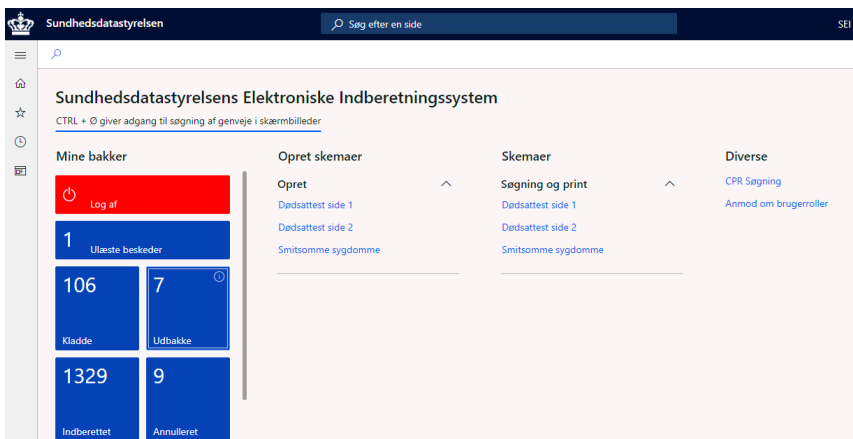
Sundhedsdatastyrelsen

Søg efter en side

SEI

Sundhedsdatastyrelsens Elektroniske Indberetningssystem

CTRL + Ø giver adgang til søgning af genveje i skærmbilleder

Mine bakker

Log af

1 Ulæste beskeder

106 Kladde

7 Udbakke

1329 Indberettet

9 Annulleret

Opret skemaer

Opret

Dødsattest side 1

Dødsattest side 2

Smitsomme sygdomme

Skemaer

Søgning og print

Dødsattest side 1

Dødsattest side 2

Smitsomme sygdomme

Diverse

CPR Søgning

Anmod om brugerroller